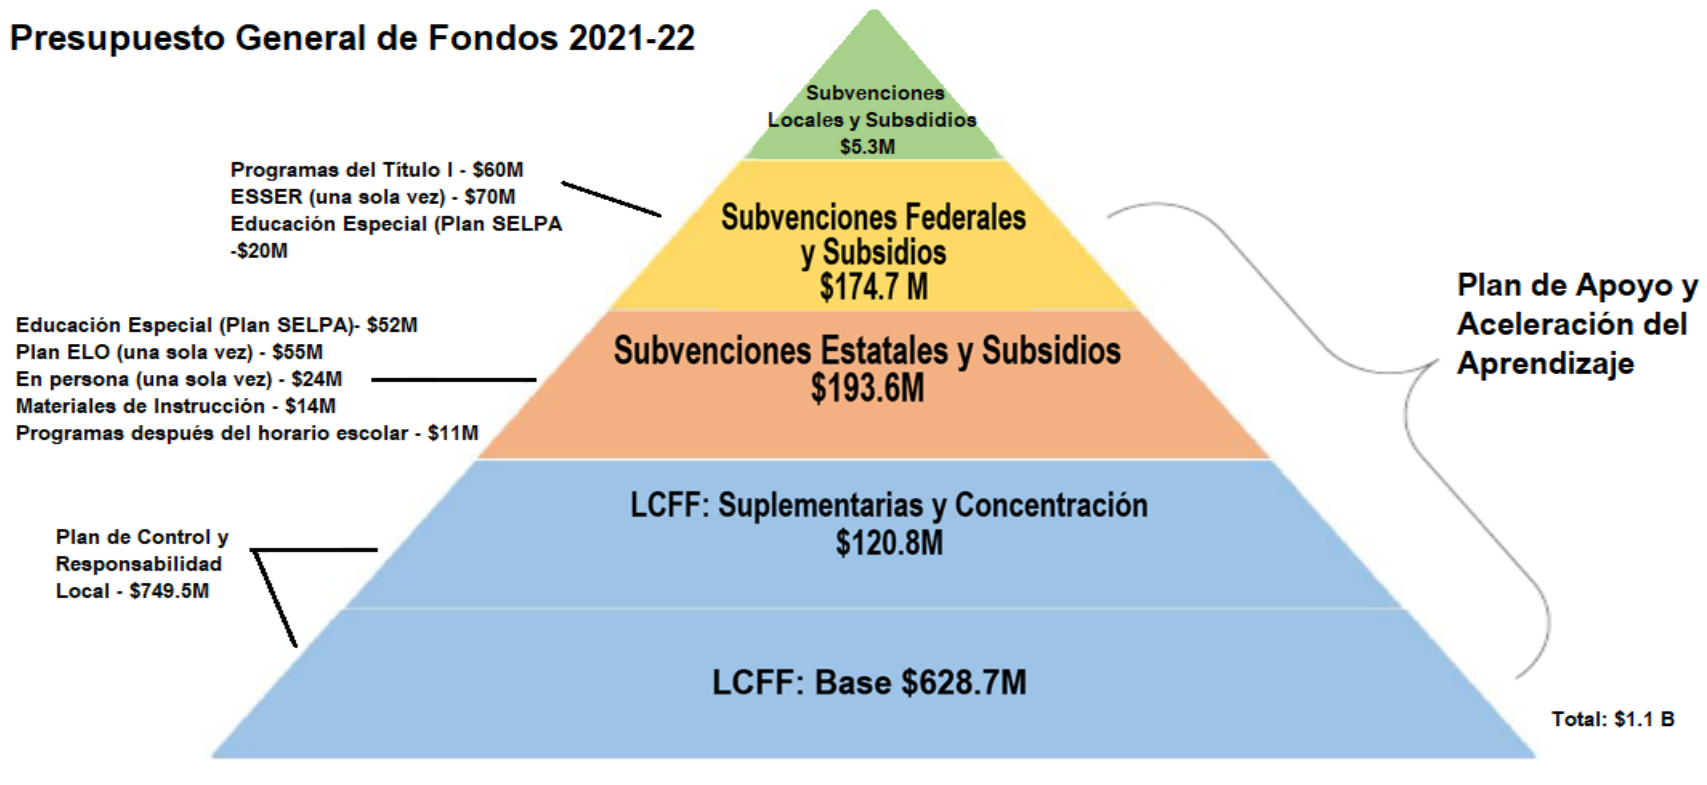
Presupuesto General de Fondos 2021-22

Subvenciones Locales y Subsdidios
$5.3M

Programas del Título I - $60M
ESSER (una sola vez) - $70M
Educación Especial (Plan SELPA -$20M

Subvenciones Federales y Subsidios
$174.7 M

Plan de Apoyo y Aceleración del Aprendizaje

Educación Especial (Plan SELPA)- $52M
Plan ELO (una sola vez) - $55M
En persona (una sola vez) - $24M
Materiales de Instrucción - $14M
Programas después del horario escolar - $11M

Subvenciones Estatales y Subsidios
$193.6M

LCFF: Suplementarias y Concentración
$120.8M

Plan de Control y Responsabilidad Local - $749.5M

LCFF: Base $628.7M

Total: $1.1 B